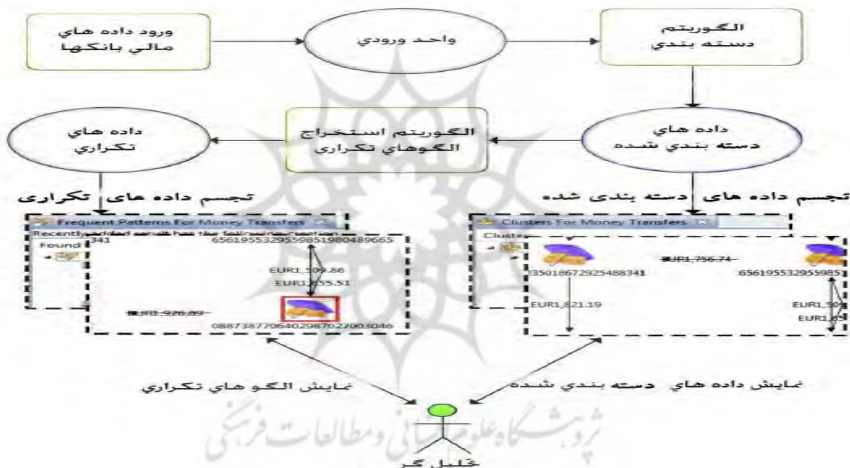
ورود داده هاي مالي بانكها

واحد ورودي

الگوريتم دسته بندي

داده هاي دسته بندي شده

الگوريتم استخراج الگوهاي تكراري

داده هاي تكراري

تجسم داده هاي تكراري

تجسم داده هاي دسته بندي شده

Frequent Patterns For Money Transfers

Recently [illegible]

Found

341

6561955329559851980489665

EUR1,509.86

EUR1,555.51

EUR1,926.89

0887367706402987022003046

Clusters For Money Transfers

Clusters

3501867292548834

EUR1,756.74

656195532955985

EUR1,821.19

EUR1,50

EUR1,6

نمايش الگو هاي تكراري

نمايش داده هاي دسته بندي شده

پژوهشگاه علوم انسانی و مطالعات فرهنگی

تحليل گر